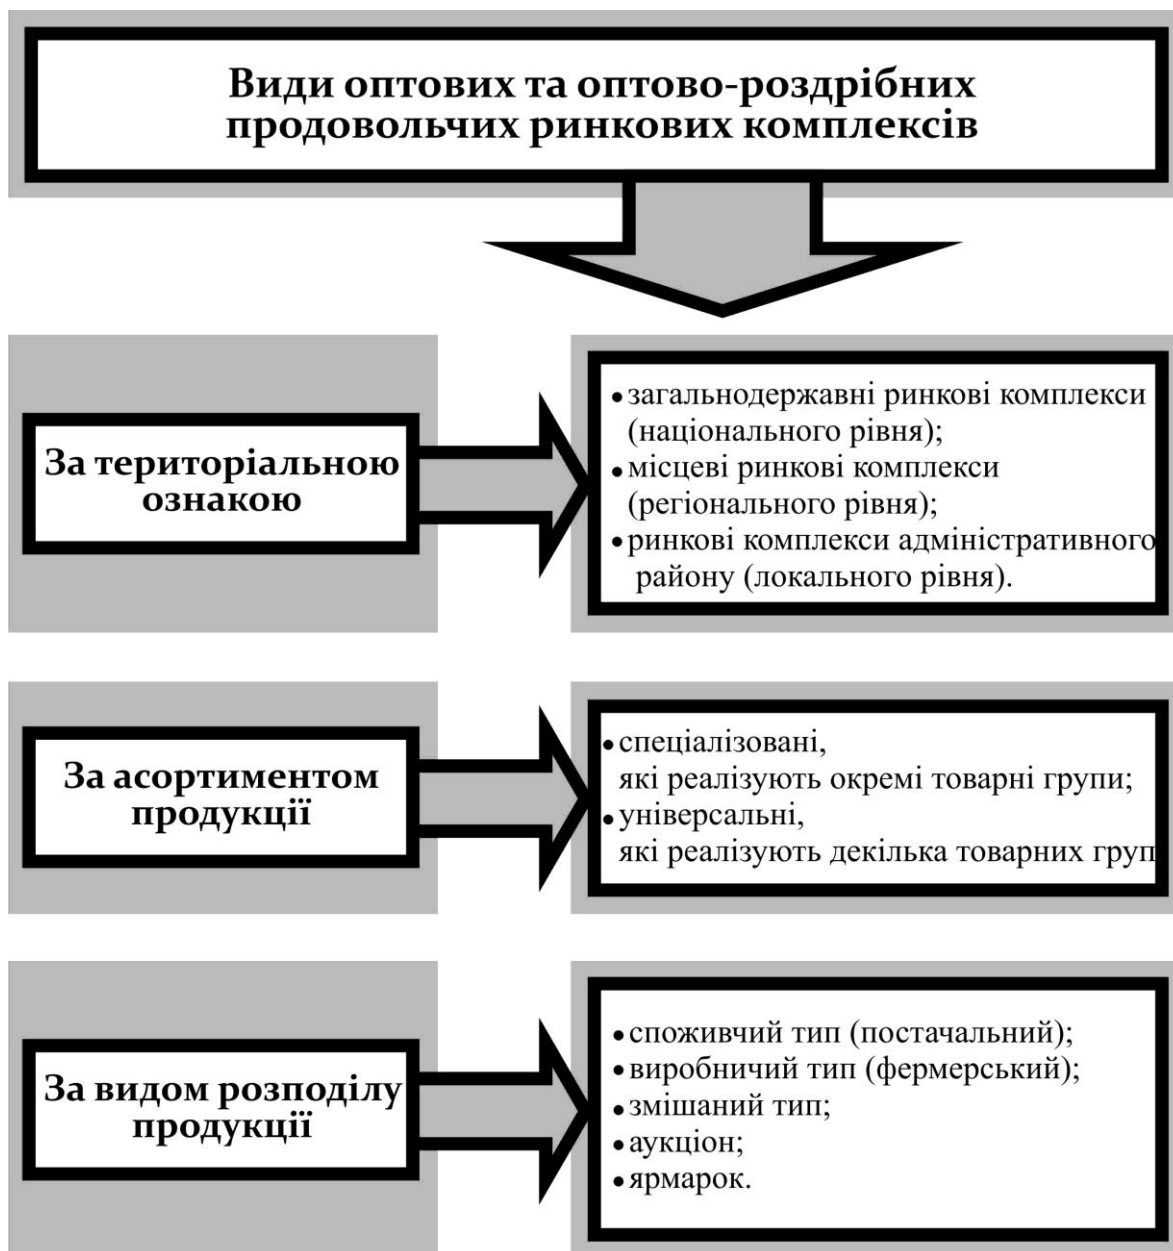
Види оптових та оптово-роздрібних продовольчих ринкових комплексів

За територіальною ознакою

• загальнодержавні ринкові комплекси (національного рівня);
• місцеві ринкові комплекси (регіонального рівня);
• ринкові комплекси адміністративного району (локального рівня).

За асортиментом продукції

• спеціалізовані, які реалізують окремі товарні групи;
• універсальні, які реалізують декілька товарних груп

За видом розподілу продукції

• споживчий тип (постачальний);
• виробничий тип (фермерський);
• змішаний тип;
• аукціон;
• ярмарок.